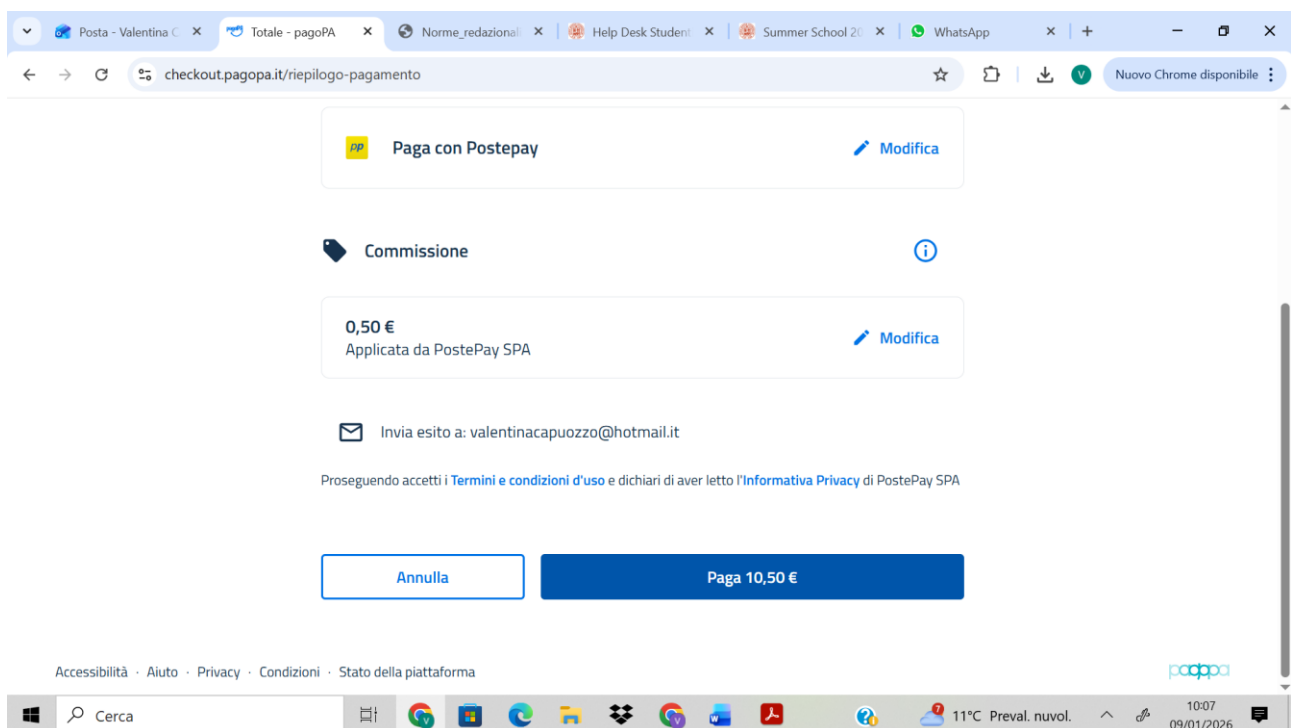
Posta - Valentina C ×
Totale - pagoPA ×
Norme_redazional ×
Help Desk Student ×
Summer School 20 ×
WhatsApp ×
+

checkout.pagopa.it/riepilogo-pagamento

Nuovo Chrome disponibile

PP Paga con Postepay
Modifica

Commissione

0,50 €
Applicata da PostePay SPA
Modifica

Invia esito a: valentinacapuozzo@hotmail.it

Proseguendo accetti i Termini e condizioni d'uso e dichiari di aver letto l'Informativa Privacy di PostePay SPA

Annulla
Paga 10,50 €

Accessibilità · Aiuto · Privacy · Condizioni · Stato della piattaforma

pagopa

Cerca

11°C Preval. nuvol.

10:07
09/01/2026